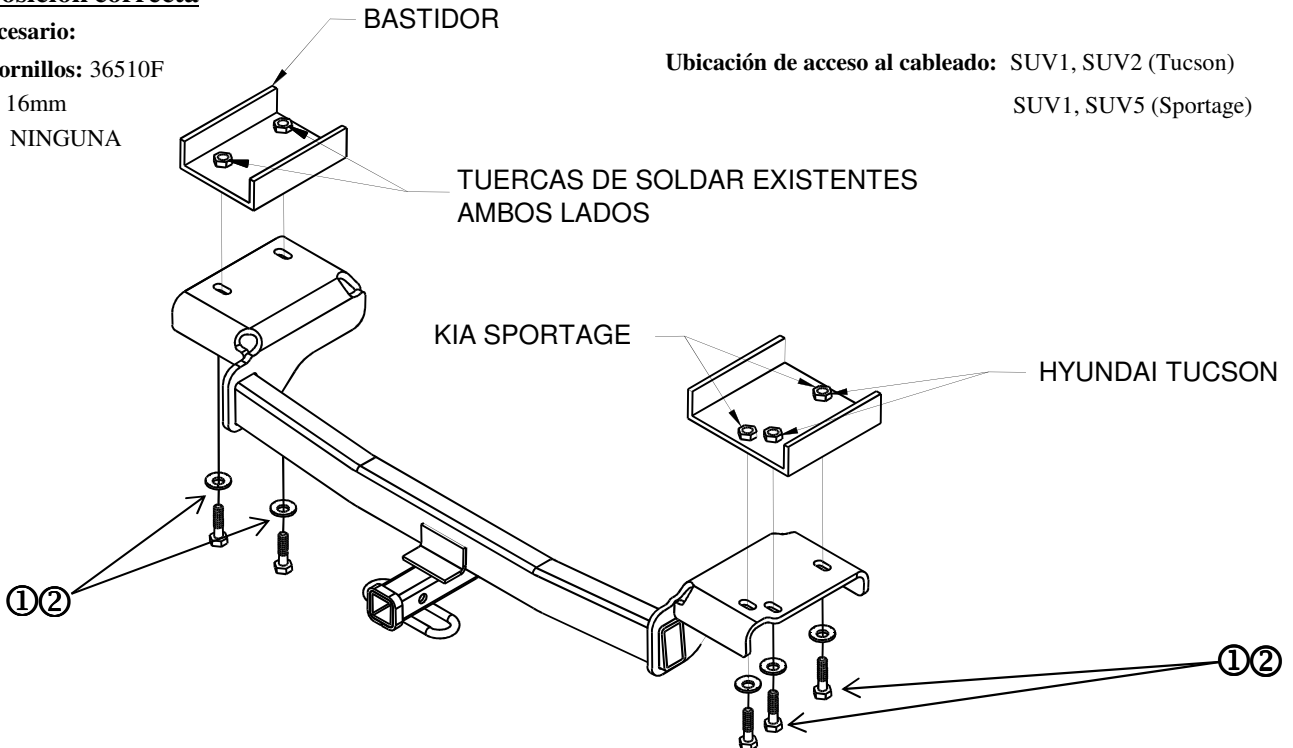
osición correcta
cesario:
ornillos: 36510F
16mm
NINGUNA

BASTIDOR

Ubicación de acceso al cableado: SUV1, SUV2 (Tucson)
SUV1, SUV5 (Sportage)

TUERCAS DE SOLDAR EXISTENTES AMBOS LADOS

KIA SPORTAGE

HYUNDAI TUCSON

①②

①②